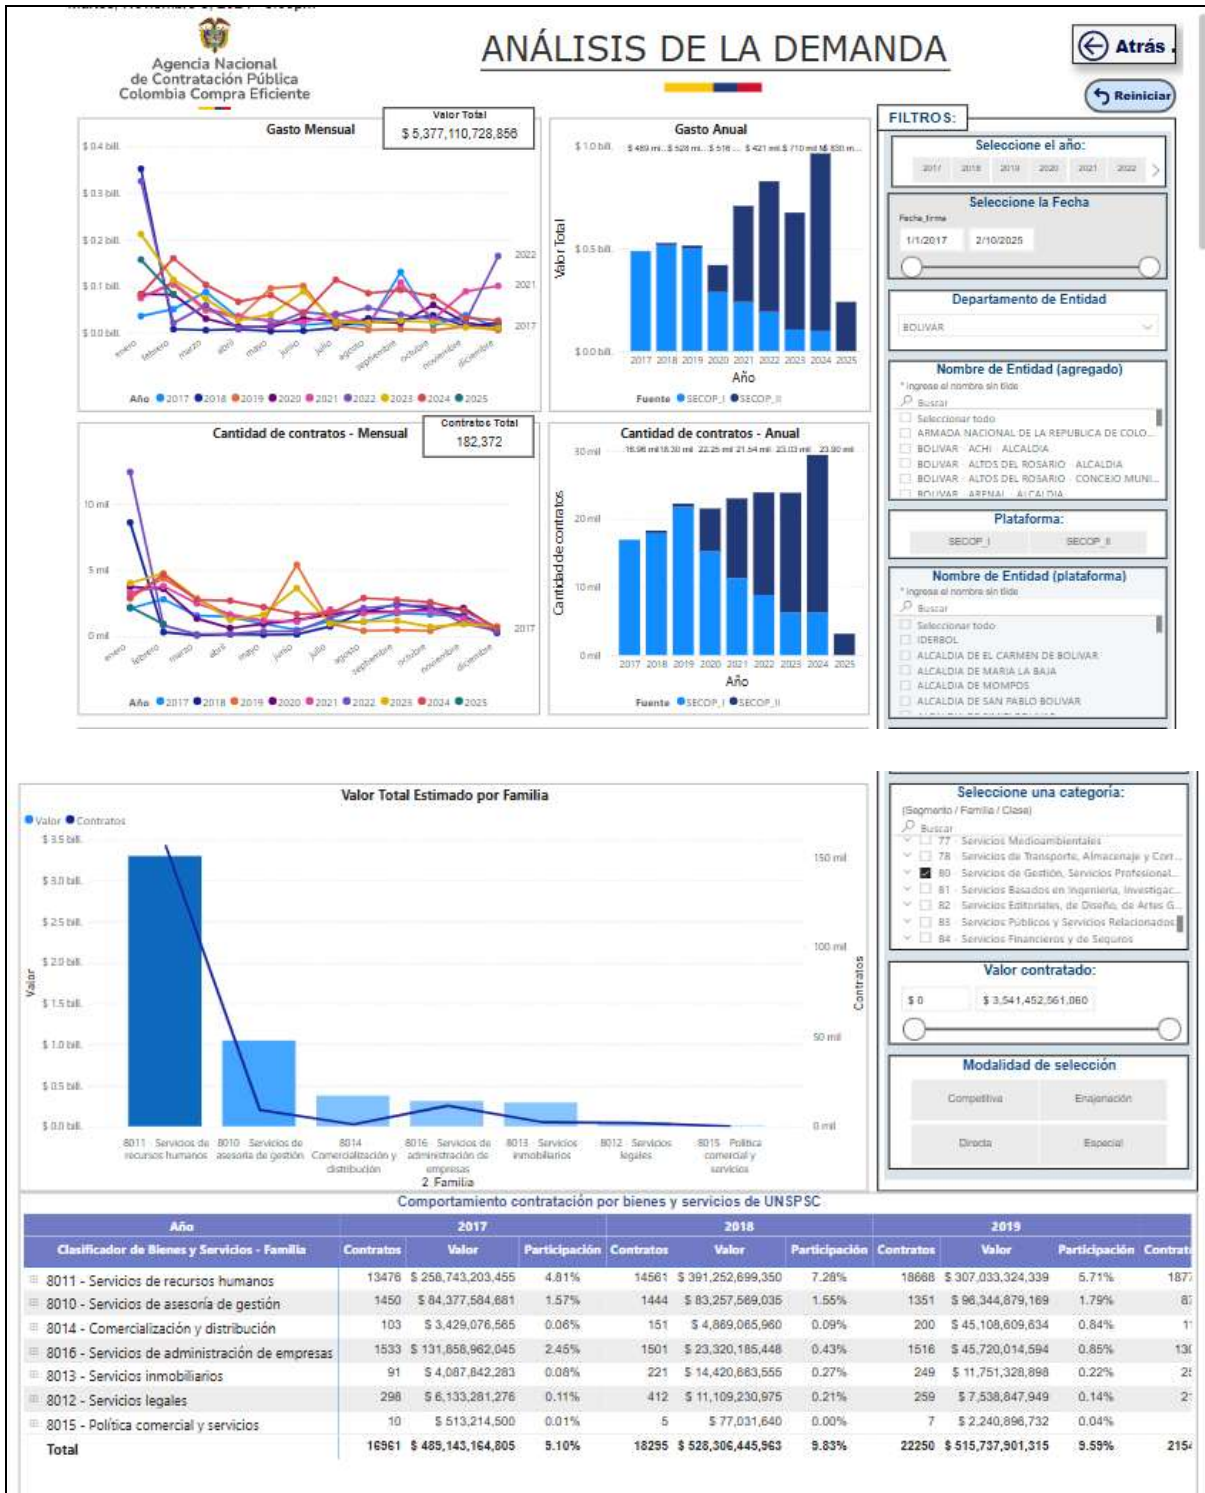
Agencia Nacional de Contratación Pública Colombia Compra Eficiente

ANÁLISIS DE LA DEMANDA

Atrás

Reiniciar

Valor Total
$ 5,377,110,728,856

Gasto Mensual

$ 0.4 bill.
$ 0.3 bill.
$ 0.2 bill.
$ 0.1 bill.
$ 0.0 bill.

2022
2021
2017

enero febrero marzo abril mayo junio julio agosto septiembre octubre noviembre diciembre

Año 2017 2018 2019 2020 2021 2022 2023 2024 2025

Gasto Anual

$ 1.0 bill.
$ 0.5 bill.
$ 0.0 bill.

$ 489 mi... $ 528 mi... $ 516 ... $ 421 mil $ 710 mil $ 830 m...

Valor Total

2017 2018 2019 2020 2021 2022 2023 2024 2025

Año

Fuente SECOP_I SECOP_II

FILTROS:

Seleccione el año:
2017 2018 2019 2020 2021 2022

Seleccione la Fecha
Fecha_firma
1/1/2017 2/10/2025

Departamento de Entidad
BOLIVAR

Nombre de Entidad (agregado)
* ingrese el nombre sin tilde
Buscar
Seleccionar todo
ARMADA NACIONAL DE LA REPUBLICA DE COLO...
BOLIVAR - ACHI - ALCALDIA
BOLIVAR - ALTOS DEL ROSARIO - ALCALDIA
BOLIVAR - ALTOS DEL ROSARIO - CONCEJO MUNI...
BOLIVAR - ARENAL - ALCALDIA

Contratos Total
182,372

Cantidad de contratos - Mensual

10 mil
5 mil
0 mil

2017

enero febrero marzo abril mayo junio julio agosto septiembre octubre noviembre diciembre

Año 2017 2018 2019 2020 2021 2022 2023 2024 2025

Cantidad de contratos - Anual

30 mil
20 mil
10 mil
0 mil

16.96 mil 18.30 mil 22.25 mil 21.54 mil 23.03 mil 23.90 mil

Cantidad de contratos

2017 2018 2019 2020 2021 2022 2023 2024 2025

Año

Fuente SECOP_I SECOP_II

Plataforma:
SECOP_I SECOP_II

Nombre de Entidad (plataforma)
* ingrese el nombre sin tilde
Buscar
Seleccionar todo
IDERBOL
ALCALDIA DE EL CARMEN DE BOLIVAR
ALCALDIA DE MARIA LA BAJA
ALCALDIA DE MOMPOS
ALCALDIA DE SAN PABLO BOLIVAR

Valor Total Estimado por Familia

Valor Contratos

$ 3.5 bill.
$ 3.0 bill.
$ 2.5 bill.
$ 2.0 bill.
$ 1.5 bill.
$ 1.0 bill.
$ 0.5 bill.
$ 0.0 bill.

Valor

150 mil
100 mil
50 mil
0 mil

Contratos

8011 - Servicios de recursos humanos
8010 - Servicios de asesoría de gestión
8014 - Comercialización y distribución
8016 - Servicios de administración de empresas
8013 - Servicios inmobiliarios
8012 - Servicios legales
8015 - Política comercial y servicios

2 Familia

Seleccione una categoría:
(Segmento / Familia / Clase)
Buscar
77 - Servicios Medioambientales
78 - Servicios de Transporte, Almacenaje y Corr...
80 - Servicios de Gestión, Servicios Profesional...
81 - Servicios Basados en Ingeniería, Investigac...
82 - Servicios Editoriales, de Diseño, de Artes G...
83 - Servicios Públicos y Servicios Relacionados...
84 - Servicios Financieros y de Seguros

Valor contratado:
$ 0
$ 3,541,452,561,060

Modalidad de selección
Competitiva
Enajenación
Directa
Especial

Comportamiento contratación por bienes y servicios de UNSPSC

| Año | 2017 | | | 2018 | | | 2019 | | | |
|---|---|---|---|---|---|---|---|---|---|---|
| Clasificador de Bienes y Servicios - Familia | Contratos | Valor | Participación | Contratos | Valor | Participación | Contratos | Valor | Participación | Contrat |
| 8011 - Servicios de recursos humanos | 13476 | $ 258,743,203,455 | 4.81% | 14561 | $ 391,252,699,350 | 7.28% | 18668 | $ 307,033,324,339 | 5.71% | 187 |
| 8010 - Servicios de asesoría de gestión | 1450 | $ 84,377,584,681 | 1.57% | 1444 | $ 83,257,569,035 | 1.55% | 1351 | $ 96,344,879,169 | 1.79% | 8 |
| 8014 - Comercialización y distribución | 103 | $ 3,429,076,565 | 0.06% | 151 | $ 4,869,065,960 | 0.09% | 200 | $ 45,108,609,634 | 0.84% | 1 |
| 8016 - Servicios de administración de empresas | 1533 | $ 131,858,962,045 | 2.45% | 1501 | $ 23,320,185,448 | 0.43% | 1516 | $ 45,720,014,594 | 0.85% | 13 |
| 8013 - Servicios inmobiliarios | 91 | $ 4,087,842,283 | 0.08% | 221 | $ 14,420,683,555 | 0.27% | 249 | $ 11,751,328,898 | 0.22% | 2 |
| 8012 - Servicios legales | 298 | $ 6,133,281,276 | 0.11% | 412 | $ 11,109,230,975 | 0.21% | 259 | $ 7,538,847,949 | 0.14% | 2 |
| 8015 - Política comercial y servicios | 10 | $ 513,214,500 | 0.01% | 5 | $ 77,031,640 | 0.00% | 7 | $ 2,240,896,732 | 0.04% | |
| Total | 16961 | $ 489,143,164,805 | 9.10% | 18295 | $ 528,306,445,963 | 9.83% | 22250 | $ 515,737,901,315 | 9.59% | 215 |